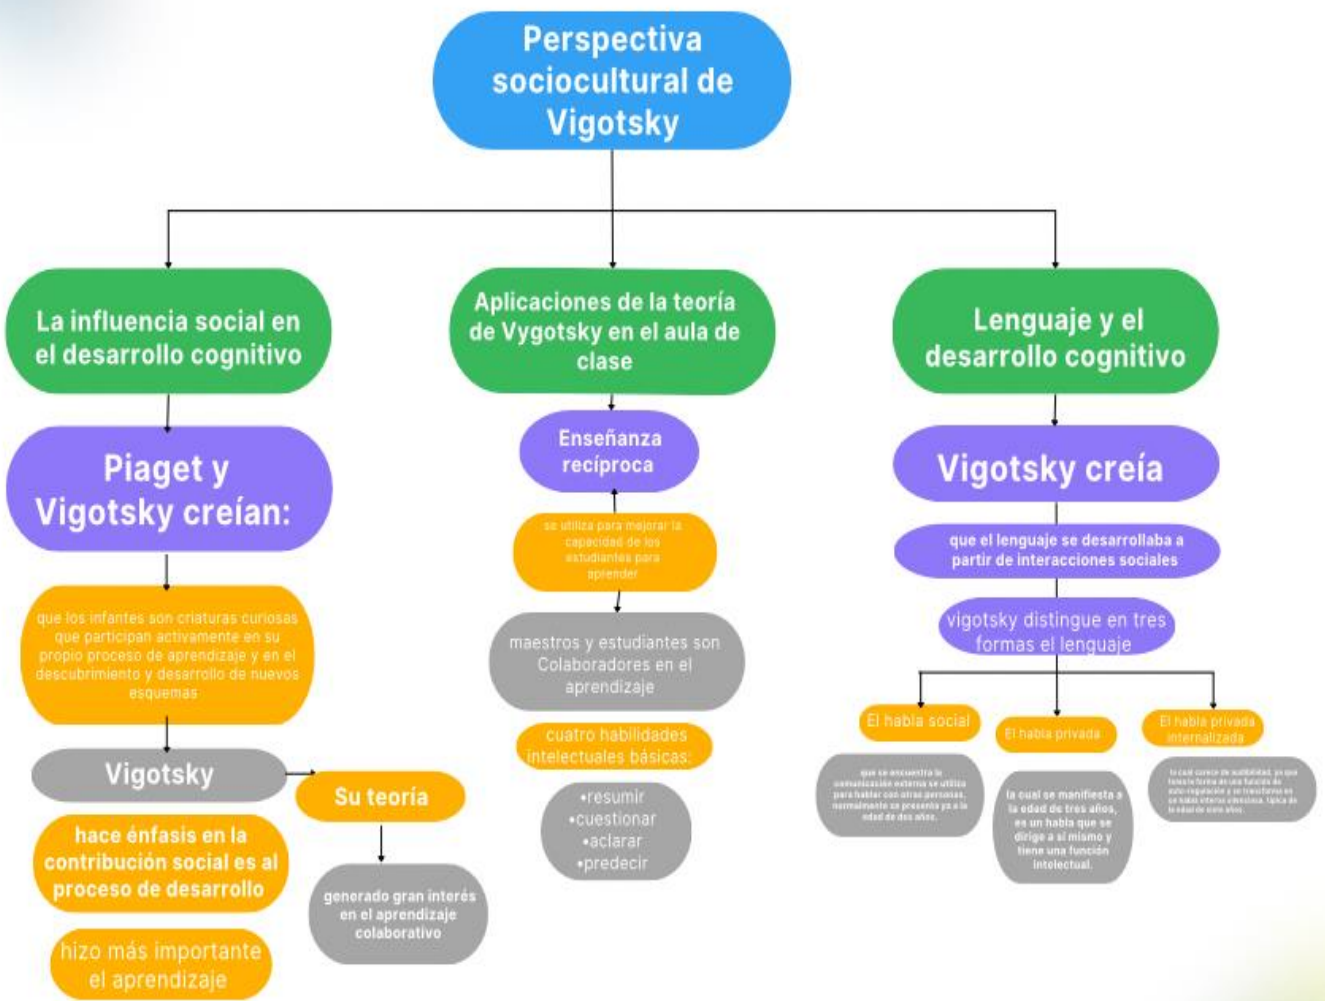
Perspectiva sociocultural de Vigotsky

La influencia social en el desarrollo cognitivo

Piaget y Vigotsky creían:

que los infantes son criaturas curiosas que participan activamente en su propio proceso de aprendizaje y en el descubrimiento y desarrollo de nuevos esquemas

Vigotsky

Su teoría

generado gran interés en el aprendizaje colaborativo

hace énfasis en la contribución social es al proceso de desarrollo

hizo más importante el aprendizaje

Aplicaciones de la teoría de Vygotsky en el aula de clase

Enseñanza recíproca

se utiliza para mejorar la capacidad de los estudiantes para aprender

maestros y estudiantes son Colaboradores en el aprendizaje

cuatro habilidades intelectuales básicas:

•resumir
•cuestionar
•aclarar
•predecir

Lenguaje y el desarrollo cognitivo

Vigotsky creía

que el lenguaje se desarrollaba a partir de interacciones sociales

vigotsky distingue en tres formas el lenguaje

El habla social

que se encuentra la comunicación externa se utiliza para hablar con otras personas, normalmente se presenta ya a la edad de dos años.

El habla privada

la cual se manifiesta a la edad de tres años, es un habla que se dirige a sí mismo y tiene una función intelectual.

El habla privada internalizada

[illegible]